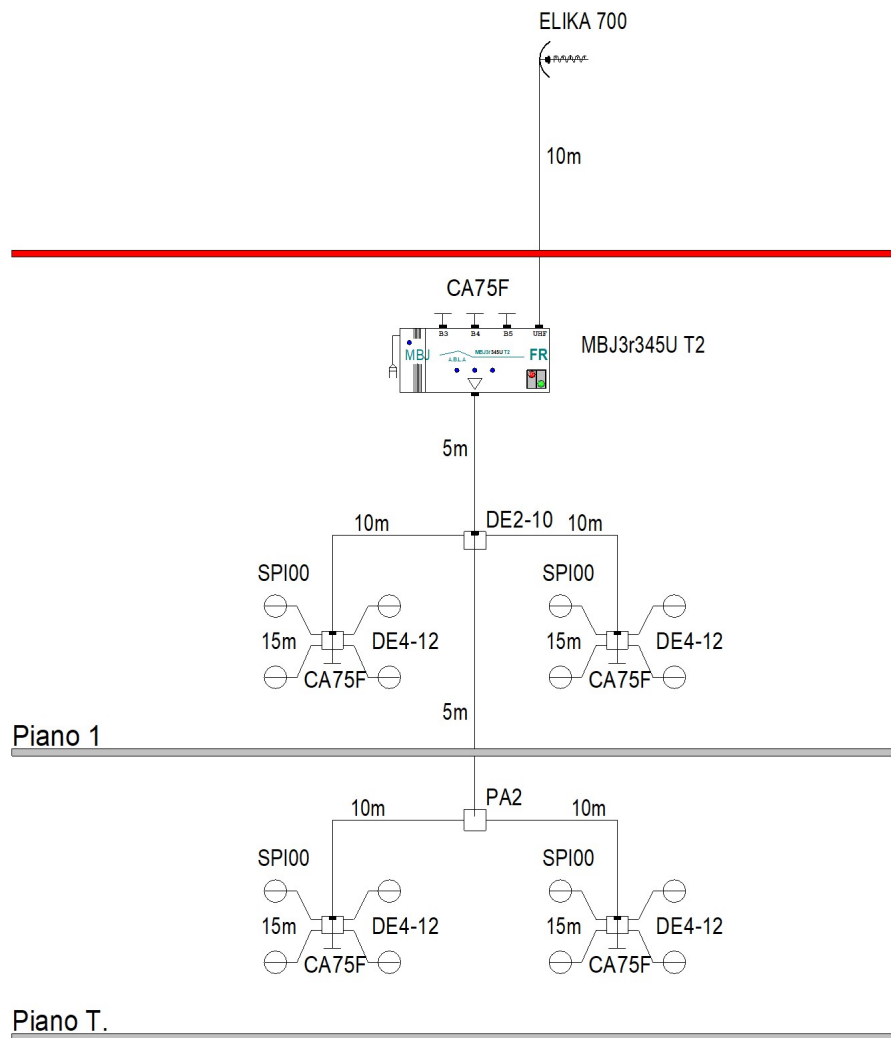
ELIKA 700

10m

CA75F

B3 B4 B5 UHF

MBJ

MBJ3r345U T2

FR

MBJ3r345U T2

5m

10m DE2-10 10m

SPI00

15m DE4-12

CA75F

SPI00

15m DE4-12

CA75F

5m

Piano 1

10m PA2 10m

SPI00

15m DE4-12

CA75F

SPI00

15m DE4-12

CA75F

Piano T.